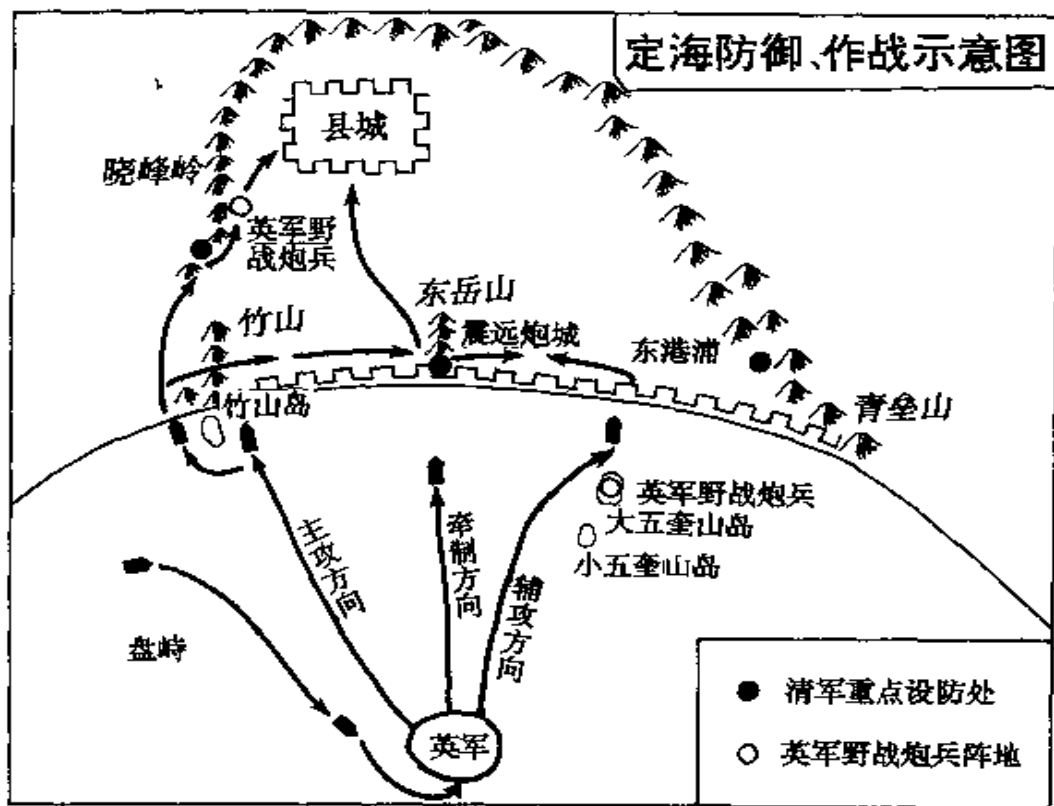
定海防御、作战示意图

县城

晓峰岭

英军野战炮兵

东岳山

竹山

震远炮城

东港浦

竹山岛

青垒山

英军野战炮兵

大五奎山岛

小五奎山岛

主攻方向

牵制方向

辅攻方向

盘峙

英军

● 清军重点设防处

○ 英军野战炮兵阵地